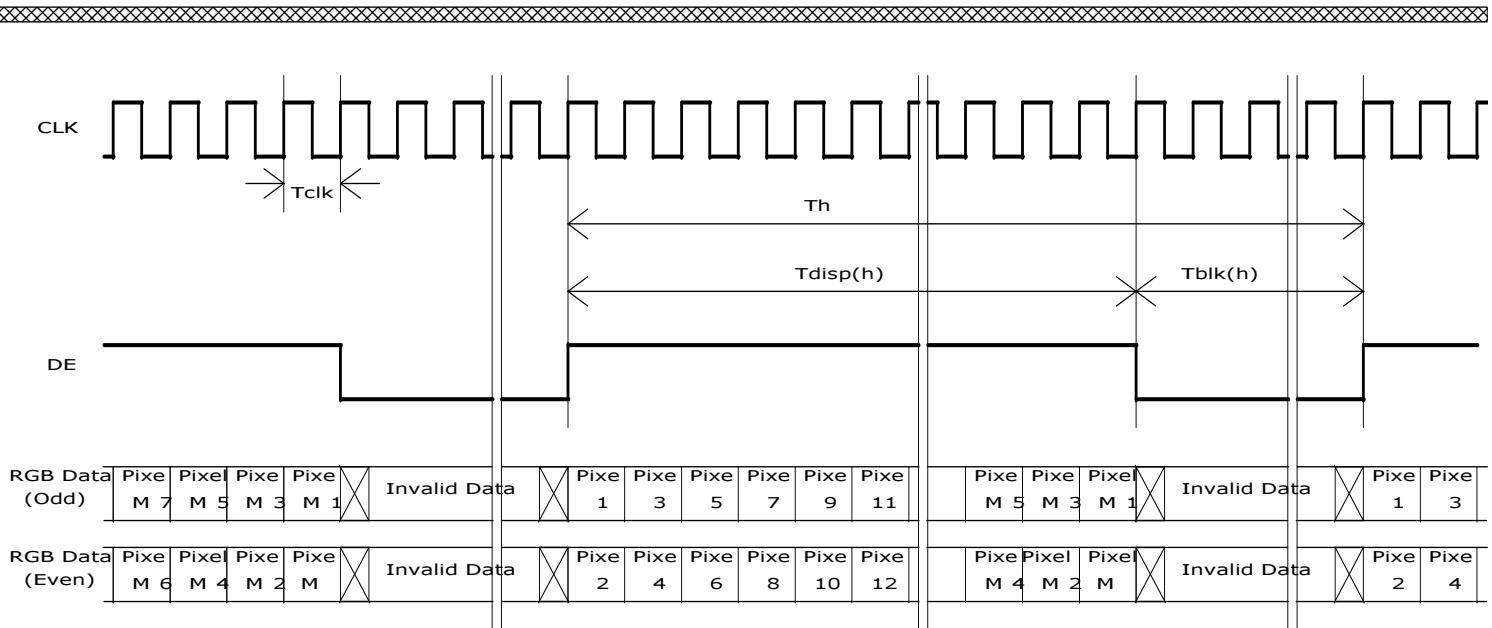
CLK

Tclk

Th

Tdisp(h)

Tblk(h)

DE

RGB Data (Odd) Pixe M 7 Pixel M 5 Pixe M 3 Pixe M 1 Invalid Data Pixe 1 Pixe 3 Pixe 5 Pixe 7 Pixe 9 Pixe 11 Pixe M 5 Pixe M 3 Pixel M 1 Invalid Data Pixe 1 Pixe 3

RGB Data (Even) Pixe M 6 Pixel M 4 Pixe M 2 Pixe M Invalid Data Pixe 2 Pixe 4 Pixe 6 Pixe 8 Pixe 10 Pixe 12 Pixe M 4 Pixel M 2 Pixel M Invalid Data Pixe 2 Pixe 4